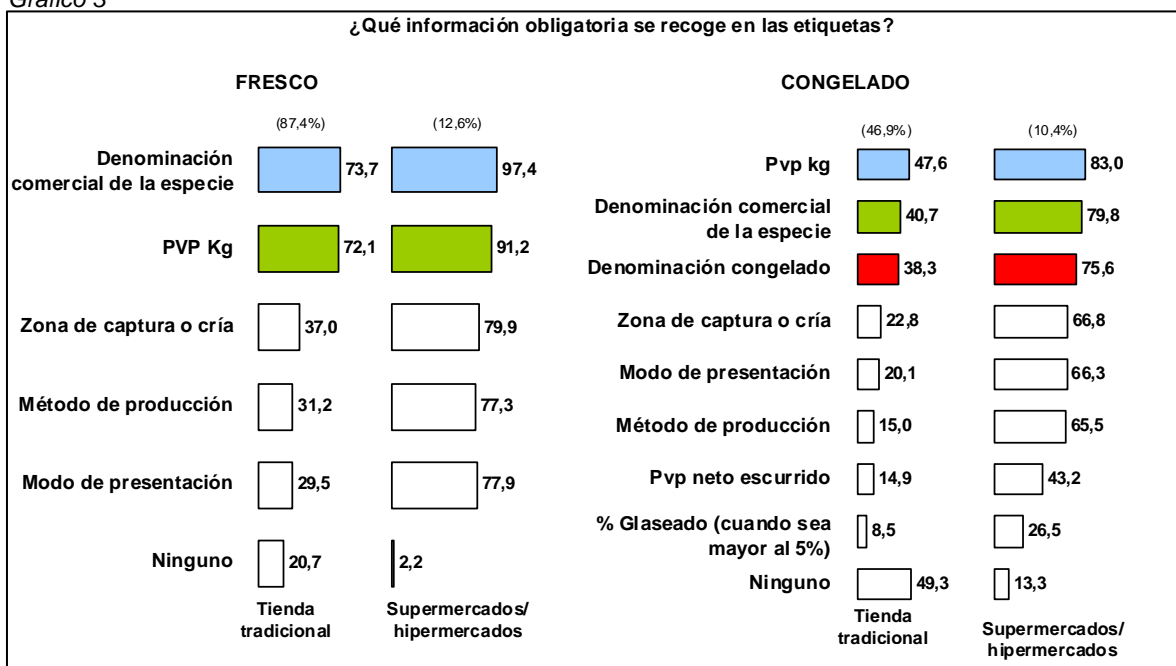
Gráfico 3

¿Qué información obligatoria se recoge en las etiquetas?

FRESCO

| | Tienda tradicional (87,4%) | Supermercados/ hipermercados (12,6%) |
|---|---|---|
| Denominación comercial de la especie | 73,7 | 97,4 |
| PVP Kg | 72,1 | 91,2 |
| Zona de captura o cría | 37,0 | 79,9 |
| Método de producción | 31,2 | 77,3 |
| Modo de presentación | 29,5 | 77,9 |
| Ninguno | 20,7 | 2,2 |

CONGELADO

| | Tienda tradicional (46,9%) | Supermercados/ hipermercados (10,4%) |
|---|---|---|
| Pvp kg | 47,6 | 83,0 |
| Denominación comercial de la especie | 40,7 | 79,8 |
| Denominación congelado | 38,3 | 75,6 |
| Zona de captura o cría | 22,8 | 66,8 |
| Modo de presentación | 20,1 | 66,3 |
| Método de producción | 15,0 | 65,5 |
| Pvp neto escurrido | 14,9 | 43,2 |
| % Glaseado (cuando sea mayor al 5%) | 8,5 | 26,5 |
| Ninguno | 49,3 | 13,3 |